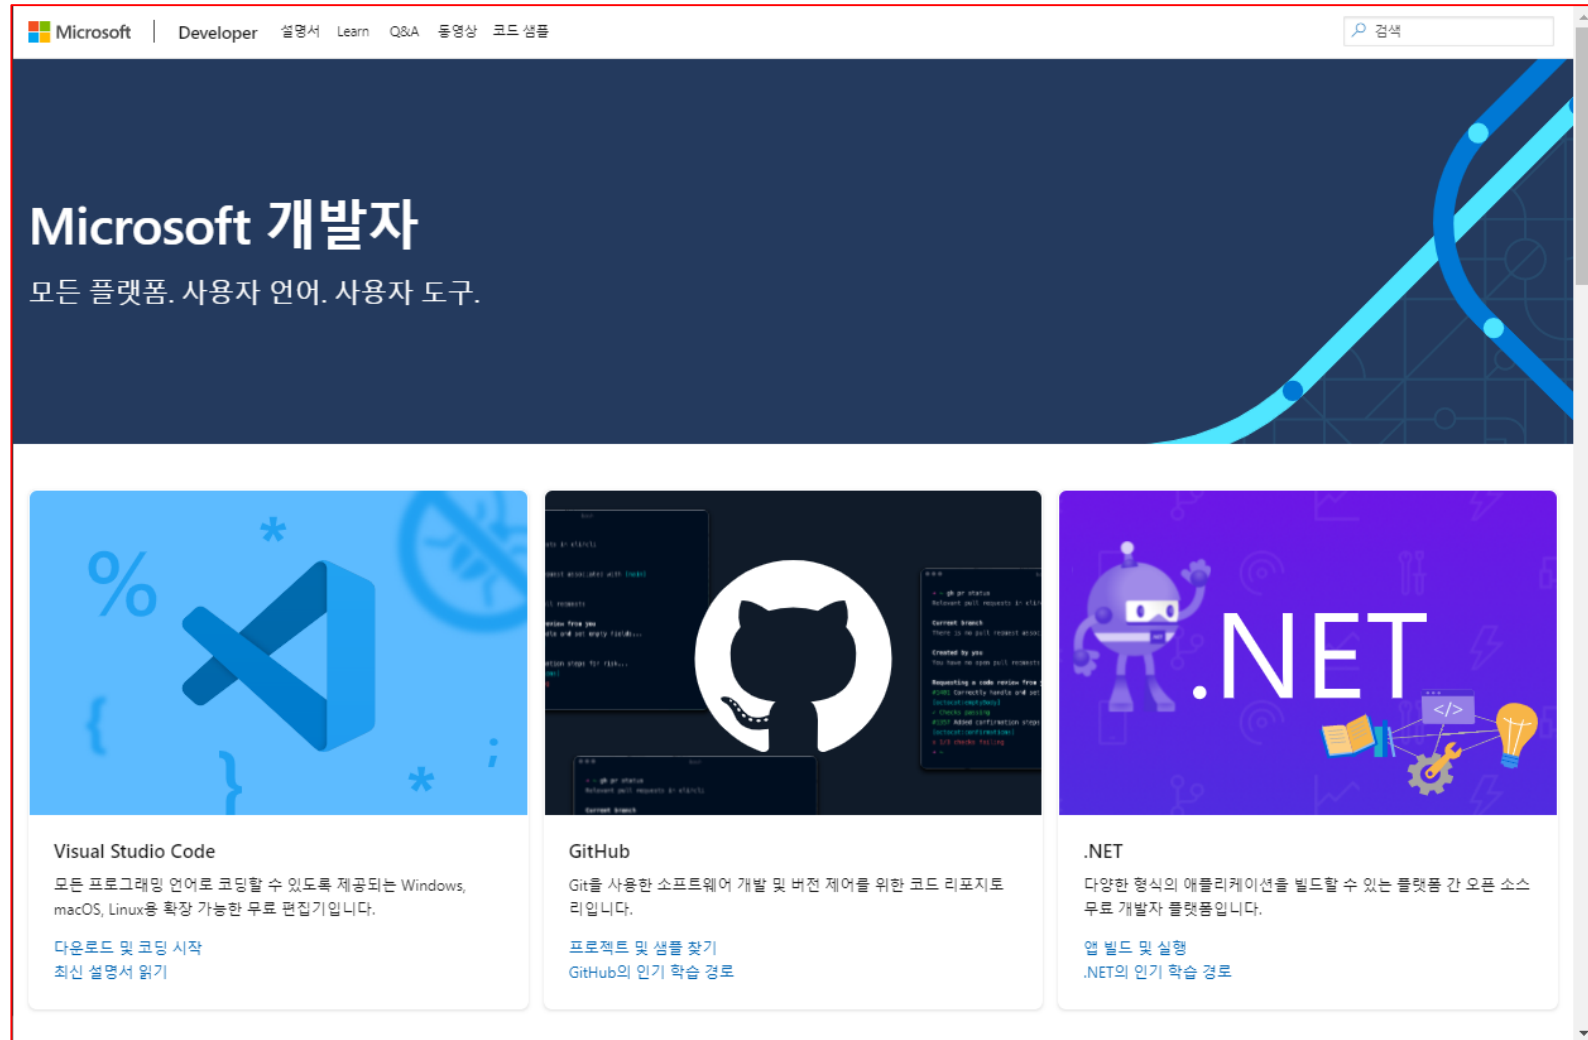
Microsoft | Developer 설명서 Learn Q&A 동영상 코드 샘플

검색

Microsoft 개발자

모든 플랫폼. 사용자 언어. 사용자 도구.

.NET

Visual Studio Code

모든 프로그래밍 언어로 코딩할 수 있도록 제공되는 Windows, macOS, Linux용 확장 가능한 무료 편집기입니다.

다운로드 및 코딩 시작

최신 설명서 읽기

GitHub

Git을 사용한 소프트웨어 개발 및 버전 제어를 위한 코드 리포지토리입니다.

프로젝트 및 샘플 찾기

GitHub의 인기 학습 경로

.NET

다양한 형식의 애플리케이션을 빌드할 수 있는 플랫폼 간 오픈 소스 무료 개발자 플랫폼입니다.

앱 빌드 및 실행

.NET의 인기 학습 경로